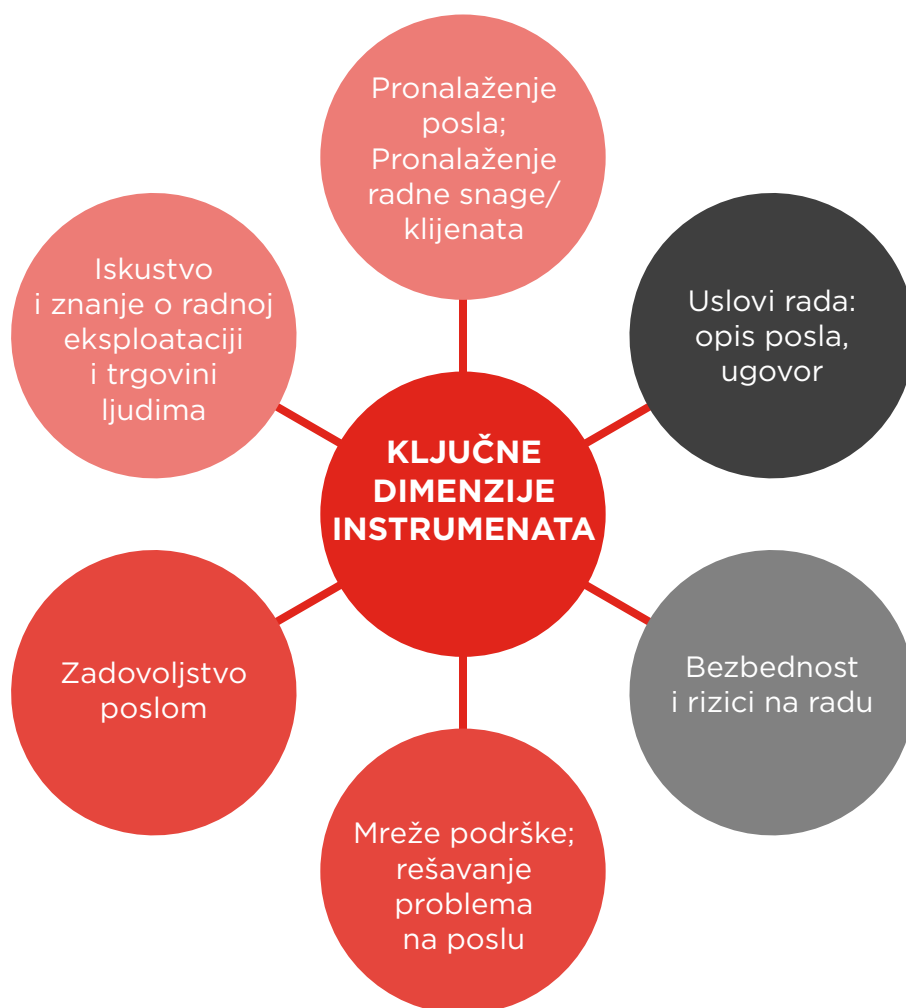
Pronalaženje posla; Pronalaženje radne snage/ klijenata

Iskustvo i znanje o radnoj eksploataciji i trgovini ljudima

Uslovi rada: opis posla, ugovor

KLJUČNE DIMENZIJE INSTRUMENATA

Zadovoljstvo poslom

Bezbednost i rizici na radu

Mreže podrške; rešavanje problema na poslu